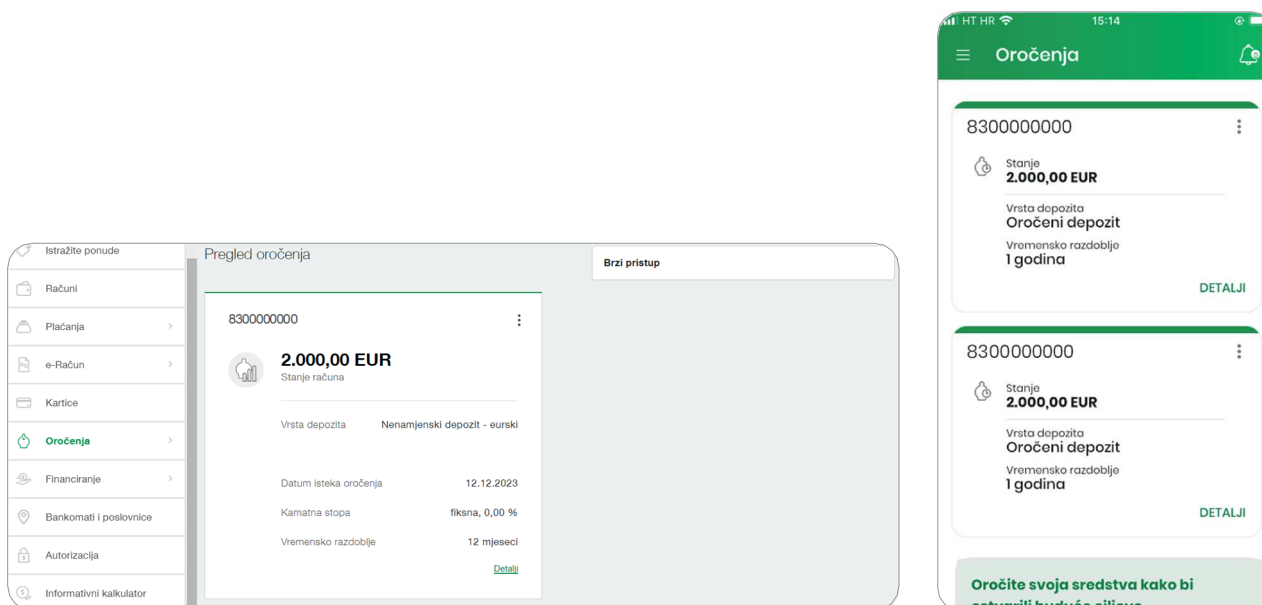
Istražite ponude
Računi
Plaćanja
e-Račun
Kartice
Oročenja
Financiranje
Bankomati i poslovnice
Autorizacija
Informativni kalkulator

Pregled oročenja

8300000000

2.000,00 EUR
Stanje računa

| Vrsta depozita | Nenamjenski depozit - eurski |
|---|---|
| Datum isteka oročenja | 12.12.2023 |
| Kamatna stopa | fiksna, 0,00 % |
| Vremensko razdoblje | 12 mjeseci |

Detalji

Brzi pristup

HT HR 15:14

Oročenja

8300000000
Stanje
2.000,00 EUR
Vrsta depozita
Oročeni depozit
Vremensko razdoblje
1 godina
DETALJI

8300000000
Stanje
2.000,00 EUR
Vrsta depozita
Oročeni depozit
Vremensko razdoblje
1 godina
DETALJI

Oročite svoja sredstva kako bi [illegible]